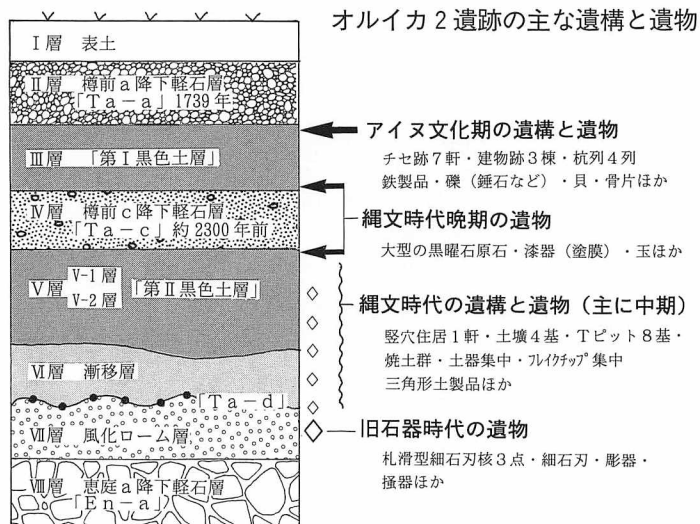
オルイカ 2 遺跡の主な遺構と遺物

Ⅰ層　表土

Ⅱ層　樽前 a 降下軽石層
「Ta－a」1739 年

Ⅲ層　「第Ⅰ黒色土層」

Ⅳ層　樽前 c 降下軽石層
「Ta－c」約 2300 年前

Ⅴ層　V-1 層
V-2 層　「第Ⅱ黒色土層」

Ⅵ層　漸移層

「Ta－d」

Ⅶ層　風化ローム層

Ⅷ層　恵庭 a 降下軽石層
「En－a」

アイヌ文化期の遺構と遺物
チセ跡 7 軒・建物跡 3 棟・杭列 4 列
鉄製品・礫（錘石など）・貝・骨片ほか

縄文時代晩期の遺物
大型の黒曜石原石・漆器（塗膜）・玉ほか

縄文時代の遺構と遺物（主に中期）
竪穴住居 1 軒・土壙 4 基・T ピット 8 基・
焼土群・土器集中・フレイクチップ集中
三角形土製品ほか

旧石器時代の遺物
札滑型細石刃核 3 点・細石刃・彫器・
掻器ほか